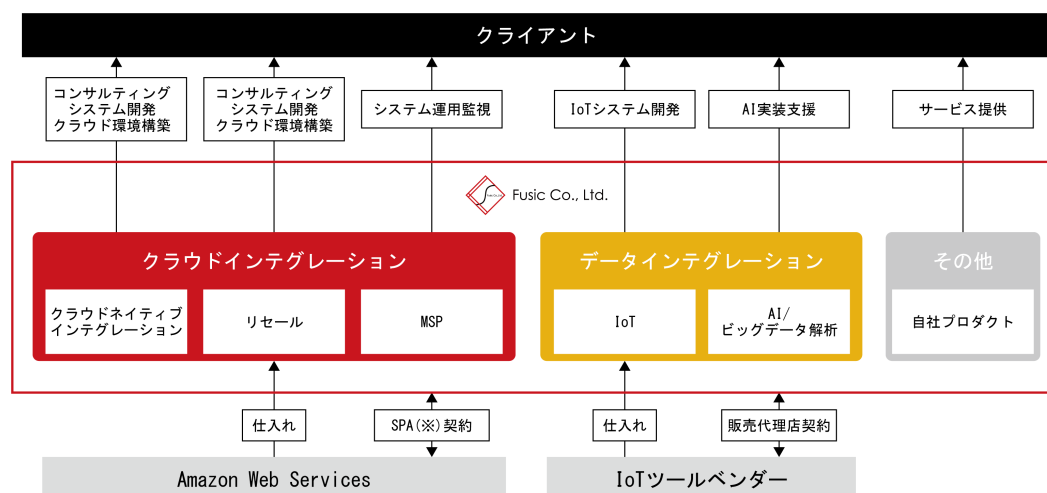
クライアント

コンサルティング
システム開発
クラウド環境構築

コンサルティング
システム開発
クラウド環境構築

システム運用監視

IoTシステム開発

AI実装支援

サービス提供

Fusic Co., Ltd.

クラウドインテグレーション

クラウドネイティブ
インテグレーション

リセール

MSP

データインテグレーション

IoT

AI/
ビッグデータ解析

その他

自社プロダクト

仕入れ

SPA(※)契約

仕入れ

販売代理店契約

Amazon Web Services

IoTツールベンダー